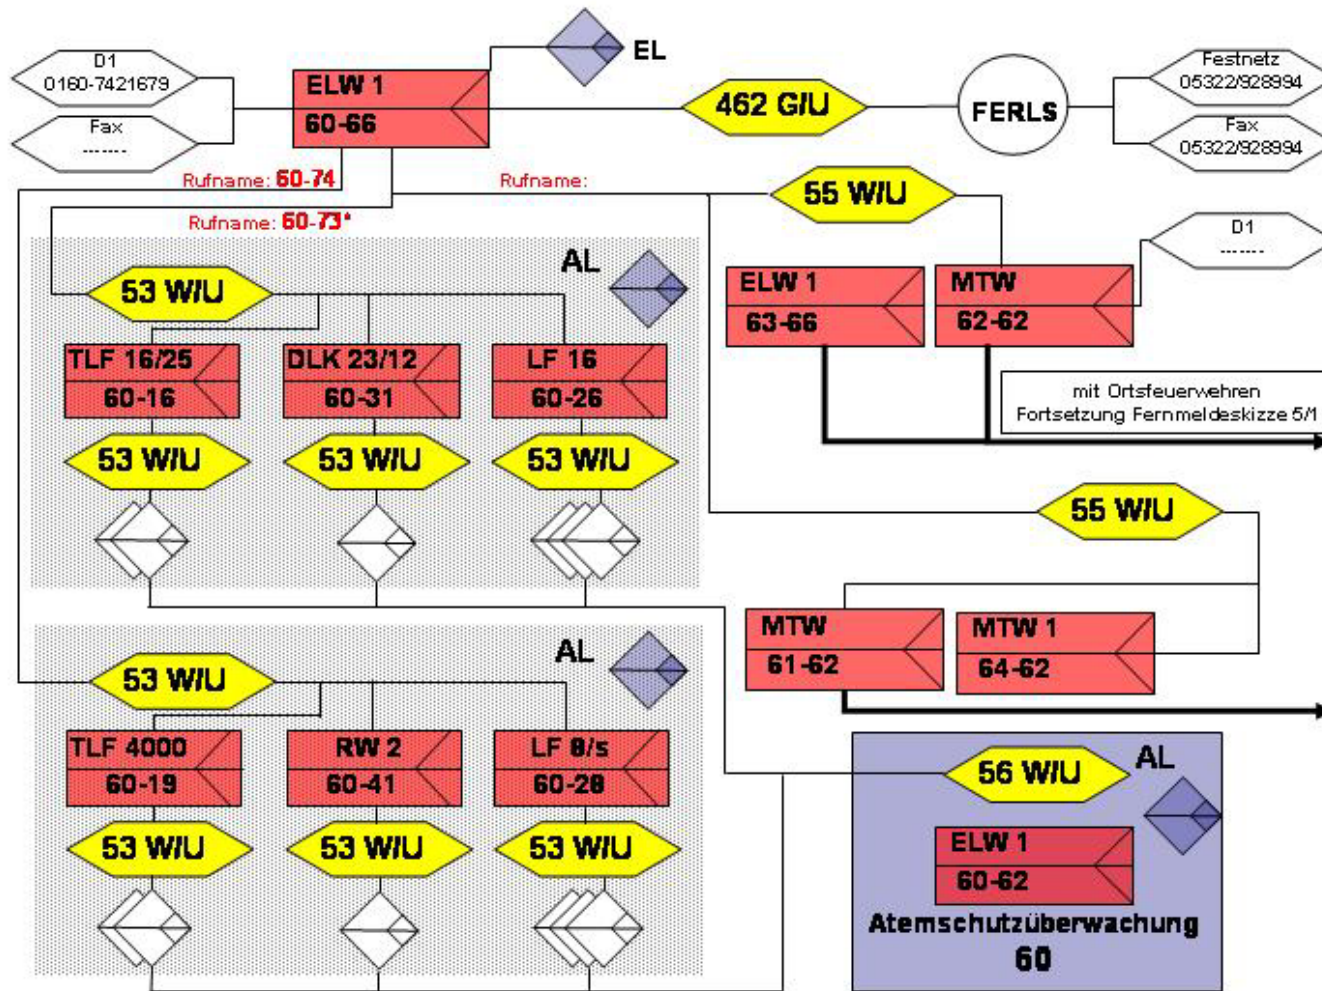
D1
0160-7421679

Fax
-------

ELW 1
60-66

EL

462 G/U

FERLS

Festnetz
05322/928994

Fax
05322/928994

Rufname: 60-74

Rufname:

Rufname: 60-73*

55 W/U

D1
-------

AL

53 W/U

ELW 1
63-66

MTW
62-62

TLF 16/25
60-16

DLK 23/12
60-31

LF 16
60-26

mit Ortsfeuerwehren
Fortsetzung Fernmeldeskizze 5/1

53 W/U

53 W/U

53 W/U

55 W/U

MTW
61-62

MTW 1
64-62

AL

53 W/U

TLF 4000
60-19

RW 2
60-41

LF 8/s
60-28

56 W/U

AL

ELW 1
60-62

53 W/U

53 W/U

53 W/U

Atemschutzüberwachung
60